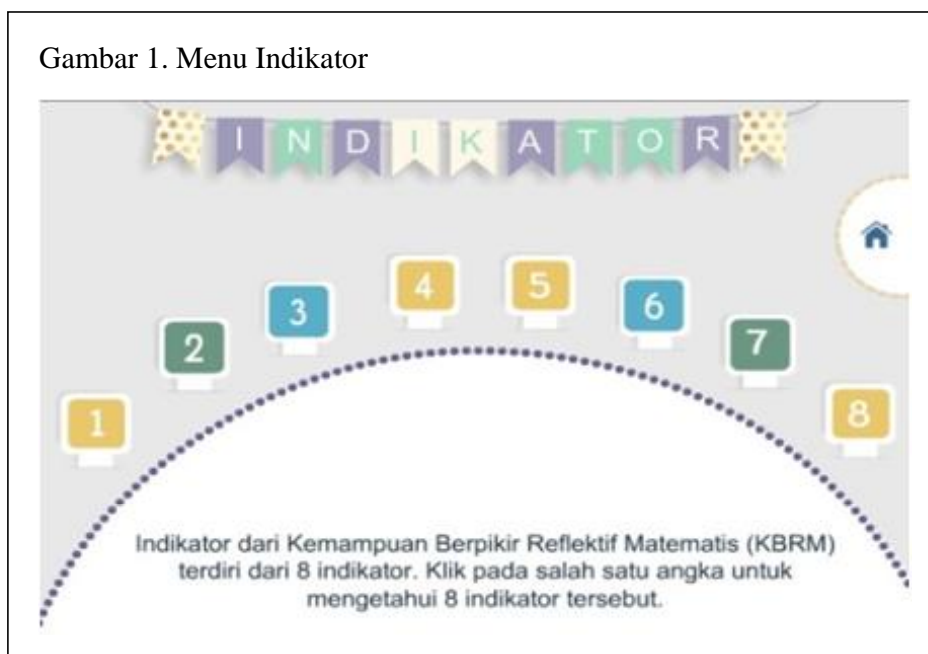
Gambar 1. Menu Indikator

INDIKATOR

1 2 3 4 5 6 7 8

Indikator dari Kemampuan Berpikir Reflektif Matematis (KBRM) terdiri dari 8 indikator. Klik pada salah satu angka untuk mengetahui 8 indikator tersebut.